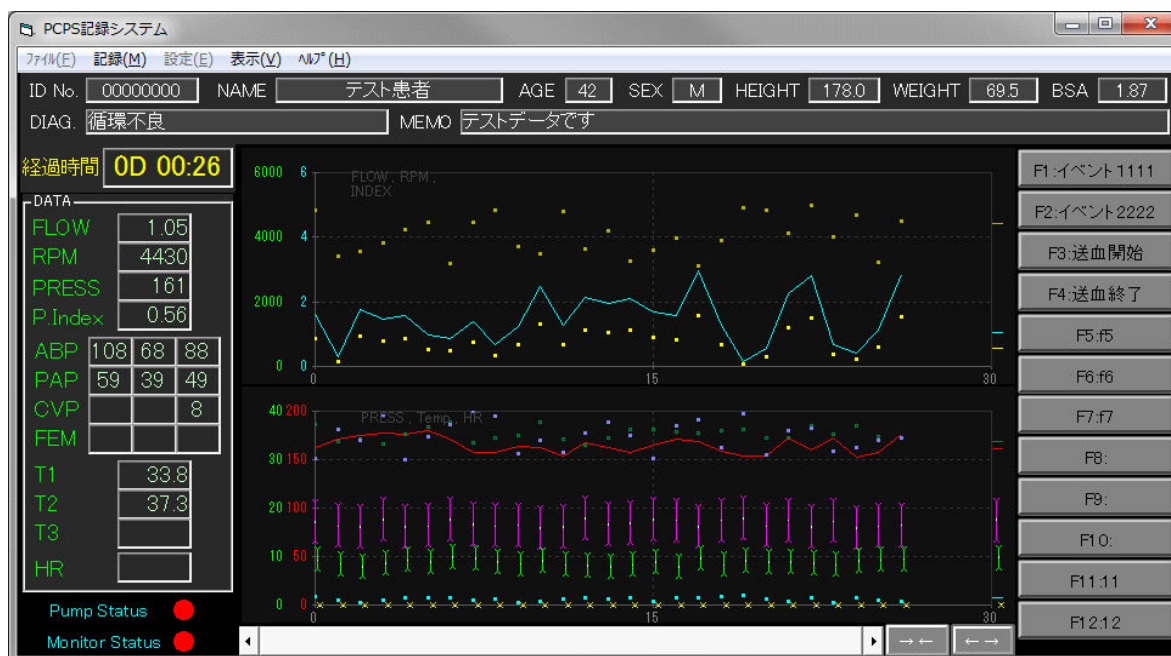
PCPS記録システム

ﾌｧｲﾙ(F) 記録(M) 設定(E) 表示(V) ﾍﾙﾌﾟ(H)

ID No. 00000000 NAME テスト患者 AGE 42 SEX M HEIGHT 178.0 WEIGHT 69.5 BSA 1.87

DIAG. 循環不良 MEMO テストデータです

経過時間 0D 00:26

DATA

| | | | |
|---|---|---|---|
| FLOW | 1.05 | | |
| RPM | 4430 | | |
| PRESS | 161 | | |
| P.Index | 0.56 | | |
| ABP | 108 | 68 | 88 |
| PAP | 59 | 39 | 49 |
| CVP | | | 8 |
| FEM | | | |
| T1 | 33.8 | | |
| T2 | 37.3 | | |
| T3 | | | |
| HR | | | |

Pump Status

Monitor Status

6000 6 FLOW, RPM, INDEX
4000 4
2000 2
0 0
0 15 30

40 200 PRESS, Temp, HR
30 150
20 100
10 50
0 0
0 15 30

→← ←→

F1:イベント1111
F2:イベント2222
F3:送血開始
F4:送血終了
F5:f5
F6:f6
F7:f7
F8:
F9:
F10:
F11:11
F12:12